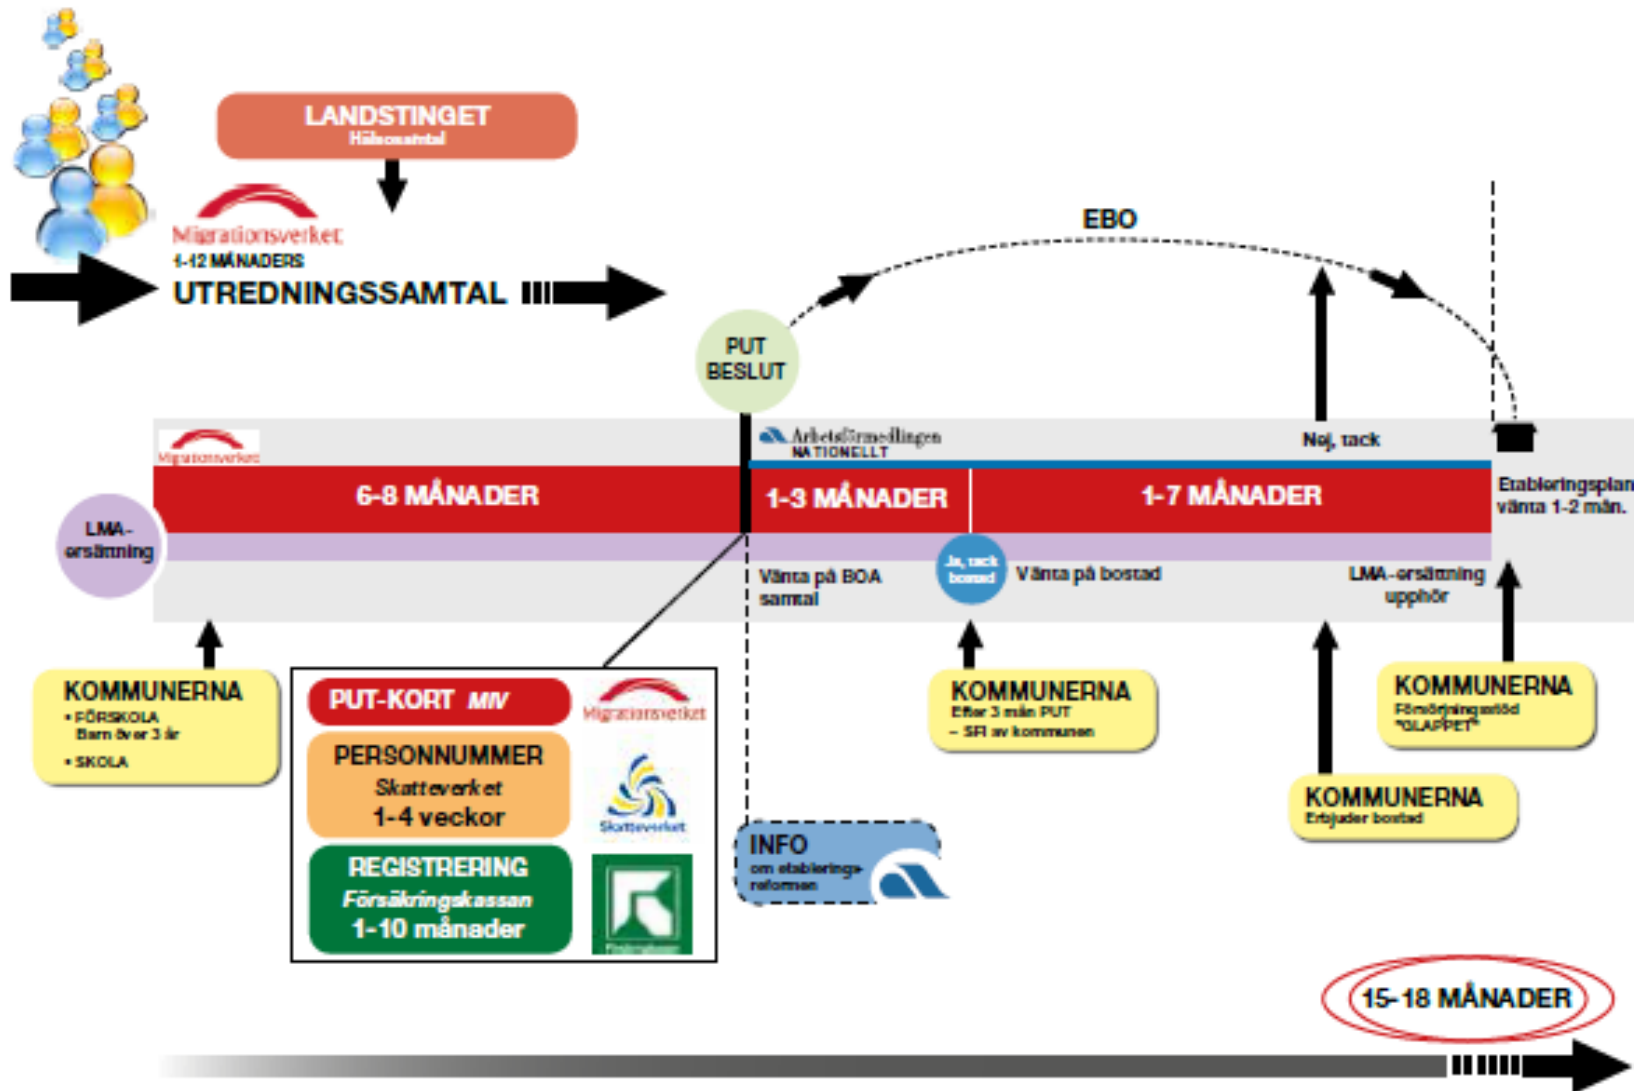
LANDSTINGET
Hälsosamtal

Migrationsverket
1-12 MÅNADERS
UTREDNINGSSAMTAL

EBO

PUT BESLUT

Migrationsverket

Arbetsförmedlingen
NATIONELLT

Nej, tack

6-8 MÅNADER

1-3 MÅNADER

1-7 MÅNADER

Etableringsplan vänta 1-2 mån.

LMA-ersättning

Ja, tack bostad

Vänta på BOA samtal

Vänta på bostad

LMA-ersättning upphör

KOMMUNERNA
• FÖRSKOLA Barn över 3 år
• SKOLA

PUT-KORT MV

Migrationsverket

PERSONNUMMER
Skatteverket
1-4 veckor

Skatteverket

REGISTRERING
Försäkringskassan
1-10 månader

Försäkringskassan

KOMMUNERNA
Efter 3 mån PUT
– SFI av kommunen

KOMMUNERNA
Försörjningsstöd "GLAPPET"

KOMMUNERNA
Erbjuder bostad

INFO
om etableringsreformen

15-18 MÅNADER